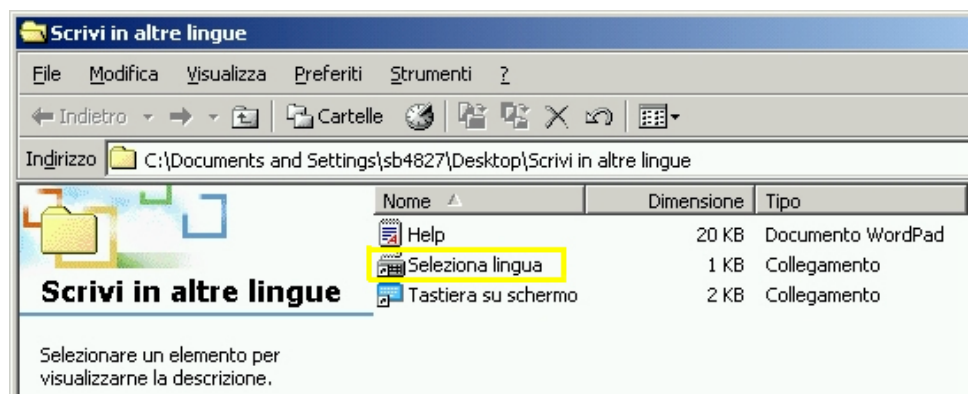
Scrivi in altre lingue

File Modifica Visualizza Preferiti Strumenti ?

Indietro Cartelle

Indirizzo C:\Documents and Settings\sb4827\Desktop\Scrivi in altre lingue

| Nome | Dimensione | Tipo |
|---|---|---|
| Help | 20 KB | Documento WordPad |
| Seleziona lingua | 1 KB | Collegamento |
| Tastiera su schermo | 2 KB | Collegamento |

Scrivi in altre lingue

Selezionare un elemento per visualizzarne la descrizione.